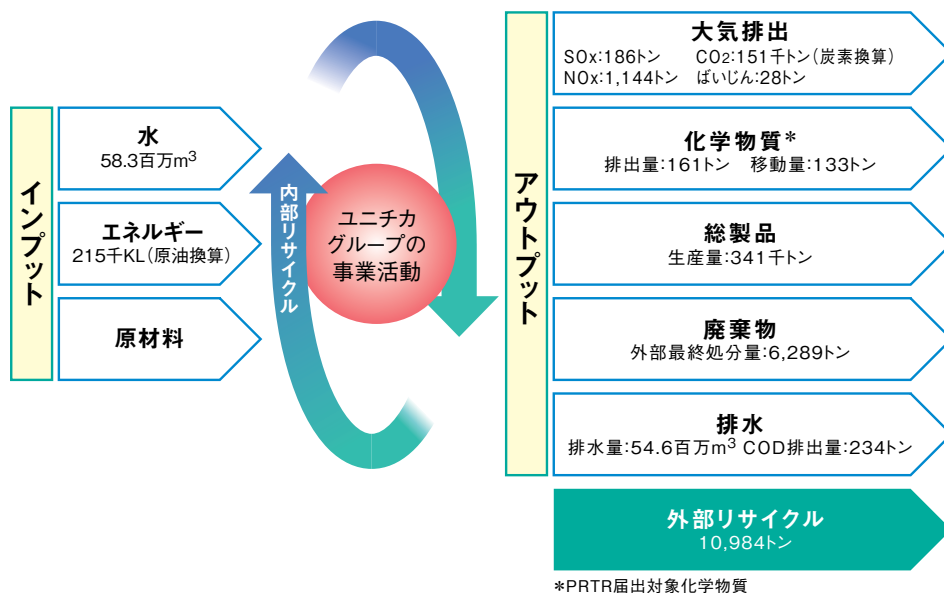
インプット

水
58.3百万$m^3$

エネルギー
215千KL(原油換算)

原材料

内部リサイクル

ユニチカグループの事業活動

アウトプット

大気排出
SOx:186トン　$CO_2$:151千トン(炭素換算)
NOx:1,144トン　ばいじん:28トン

化学物質*
排出量:161トン　移動量:133トン

総製品
生産量:341千トン

廃棄物
外部最終処分量:6,289トン

排水
排水量:54.6百万$m^3$ COD排出量:234トン

外部リサイクル
10,984トン

*PRTR届出対象化学物質